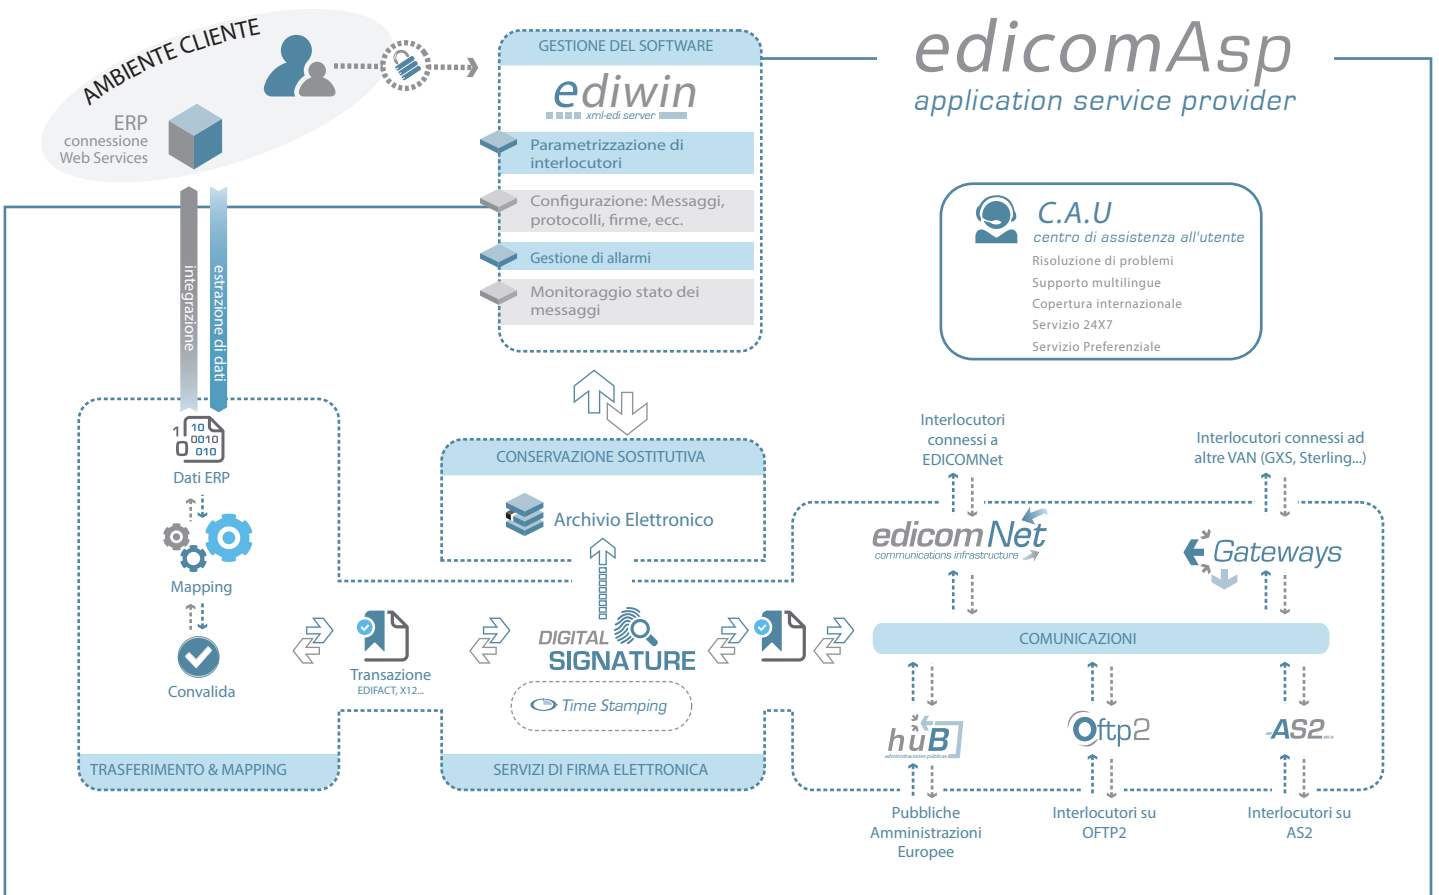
AMBIENTE CLIENTE

ERP
connessione
Web Services

integrazione

estrazione di dati

GESTIONE DEL SOFTWARE

ediwin
xml-edi server

Parametrizzazione di interlocutori

Configurazione: Messaggi, protocolli, firme, ecc.

Gestione di allarmi

Monitoraggio stato dei messaggi

edicomAsp
application service provider

C.A.U
centro di assistenza all'utente
Risoluzione di problemi
Supporto multilingue
Copertura internazionale
Servizio 24X7
Servizio Preferenziale

Dati ERP

Mapping

Convalida

TRASFERIMENTO & MAPPING

Transazione
EDIFACT, X12...

CONSERVAZIONE SOSTITUTIVA

Archivio Elettronico

DIGITAL SIGNATURE

Time Stamping

SERVIZI DI FIRMA ELETTRONICA

Interlocutori connessi a EDICOMNet

Interlocutori connessi ad altre VAN (GXS, Sterling...)

edicomNet
communications infrastructure

Gateways

COMUNICAZIONI

hub
administraciones publicas

Oftp2

AS2

Pubbliche Amministrazioni Europee

Interlocutori su OFTP2

Interlocutori su AS2